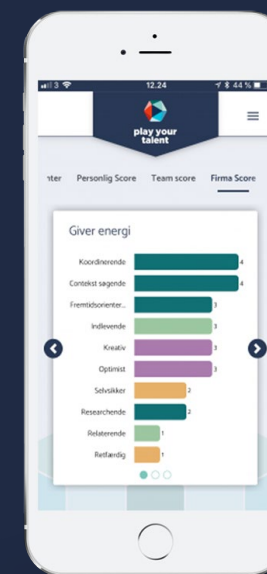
3 12.24 44 %

play your talent

nter Personlig Score Team score Firma Score

Giver energi

Koordinerende 4
Contekst søgende 4
Fremtidsorienter... 3
Indlevende 3
Kreativ 3
Optimist 3
Selvsikker 2
Researchende 2
Relaterende 1
Retfærdig 1